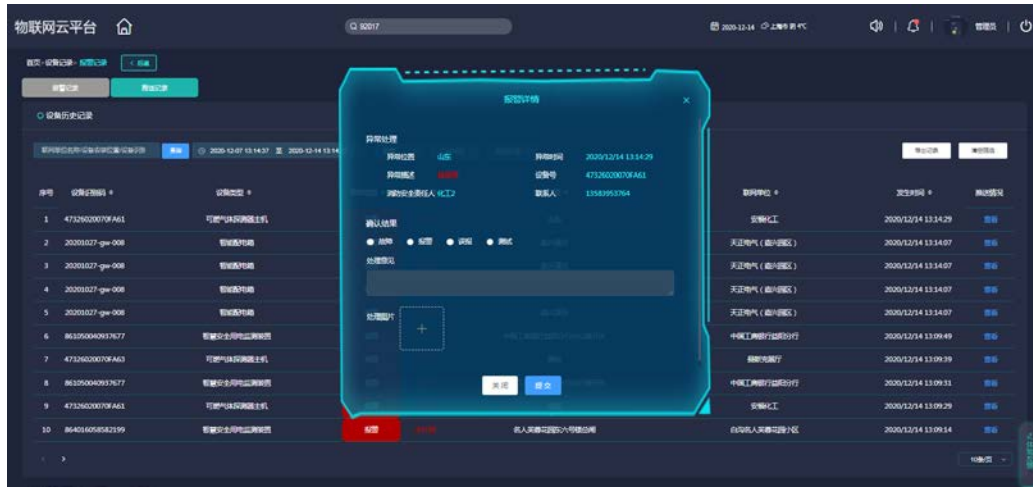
物联网云平台

Q 92017

2020-12-14 上海市 8℃

管理员

首页 - 设备记录 - 报警记录

返回

报警记录

用户记录

设备历史记录

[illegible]

2020-12-07 13:14:37 至 2020-12-14 13:14

导出记录

清除筛选

报警详情

异常处理

异常位置 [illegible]

异常时间 2020/12/14 13:14:29

异常描述 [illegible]

设备号 47326020070FA61

消防安全责任人 化工2

联系人 13583953764

确认结果

● 故障 ● 报警 ● 误报 ● 测试

处理意见

处理图片

+

关闭

提交

| 序号 | 设备识别码 | 设备类型 | | | | 联网单位 | 发生时间 | 推送情况 |
|---|---|---|---|---|---|---|---|---|
| 1 | 47326020070FA61 | 可燃气体探测器主机 | | | | 安徽化工 | 2020/12/14 13:14:29 | 查看 |
| 2 | 20201027-gw-008 | 智能配电箱 | | | | 天正电气（嘉兴园区） | 2020/12/14 13:14:07 | 查看 |
| 3 | 20201027-gw-008 | 智能配电箱 | | | | 天正电气（嘉兴园区） | 2020/12/14 13:14:07 | 查看 |
| 4 | 20201027-gw-008 | 智能配电箱 | | | | 天正电气（嘉兴园区） | 2020/12/14 13:14:07 | 查看 |
| 5 | 20201027-gw-008 | 智能配电箱 | | | | 天正电气（嘉兴园区） | 2020/12/14 13:14:07 | 查看 |
| 6 | 861050040937677 | 智慧安全用电监测装置 | | | | 中国工商银行益阳分行 | 2020/12/14 13:09:49 | 查看 |
| 7 | 47326020070FA63 | 可燃气体探测器主机 | | | | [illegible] | 2020/12/14 13:09:39 | 查看 |
| 8 | 861050040937677 | 智慧安全用电监测装置 | | | | 中国工商银行益阳分行 | 2020/12/14 13:09:31 | 查看 |
| 9 | 47326020070FA61 | 可燃气体探测器主机 | | | | 安徽化工 | 2020/12/14 13:09:29 | 查看 |
| 10 | 864016058582199 | 智慧安全用电监测装置 | 报警 | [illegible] | 名人美景花园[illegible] | 白马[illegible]小区 | 2020/12/14 13:09:14 | 查看 |

10条/页